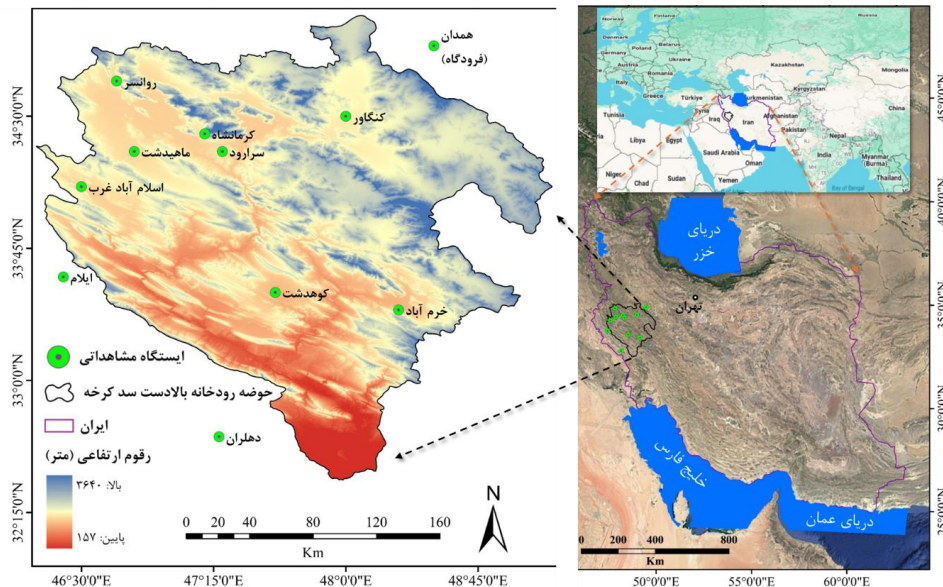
همدان (فرودگاه)
روانسر
کنگاور
کرمانشاه
ماهیدشت
سرارود
اسلام آباد غرب
ایلام
کوهدشت
خرم آباد
دهلران
ایستگاه مشاهداتی
حوضه رودخانه بالادست سد کرخه
ایران
رقوم ارتفاعی (متر)
بالا: ۳۶۴۰
پایین: ۱۵۷
34°30'0"N
33°45'0"N
33°0'0"N
32°15'0"N
46°30'0"E
47°15'0"E
48°0'0"E
48°45'0"E
0 20 40 80 120 160
Km
N
Finland
Norway
Sweden
Denmark
Germany
Poland
France
Spain
Italy
Ukraine
Kazakhstan
Mongolia
Greece
Türkiye
Turkmenistan
Kyrgyzstan
Tunisia
Iraq
Iran
Afghanistan
Pakistan
China
Libya
Egypt
Saudi Arabia
Oman
India
Nepal
Myanmar (Burma)
Niger
Chad
Sudan
Yemen
Thailand
Bay of Bengal
دریای خزر
تهران
خلیج فارس
دریای عمان
0 200 400 800
Km
50°0'0"E
55°0'0"E
60°0'0"E
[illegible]